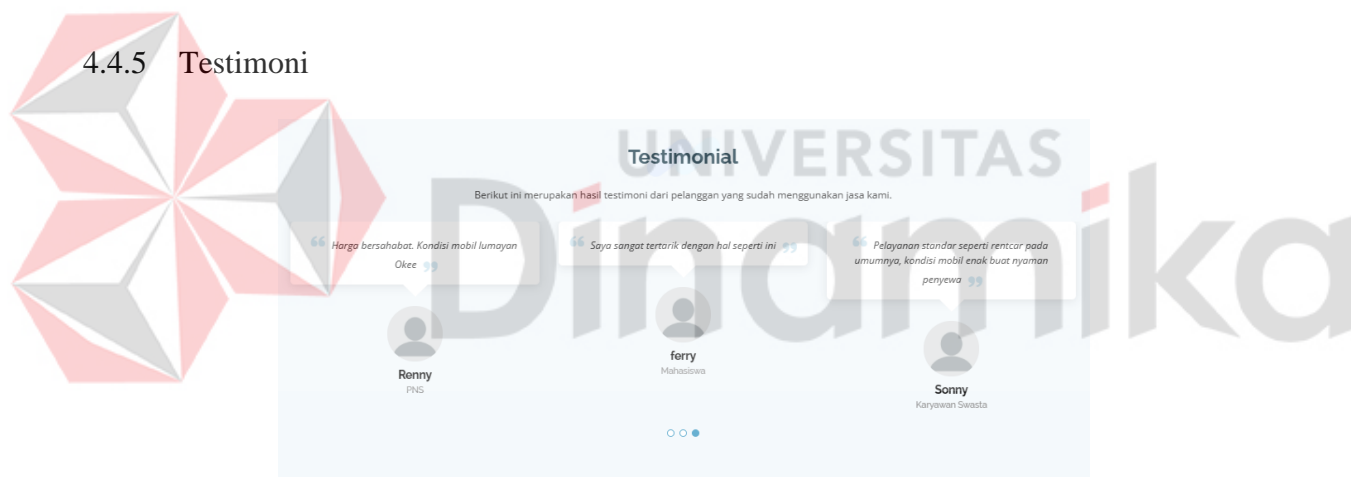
4.4.5 Testimoni

UNIVERSITAS

Testimonial

Berikut ini merupakan hasil testimoni dari pelanggan yang sudah menggunakan jasa kami.

Harga bersahabat. Kondisi mobil lumayan Okee

Saya sangat tertarik dengan hal seperti ini

Pelayanan standar seperti rentcar pada umumnya, kondisi mobil enak buat nyaman penyewa

Renny
PNS

ferry
Mahasiswa

Sonny
Karyawan Swasta

Dinamika